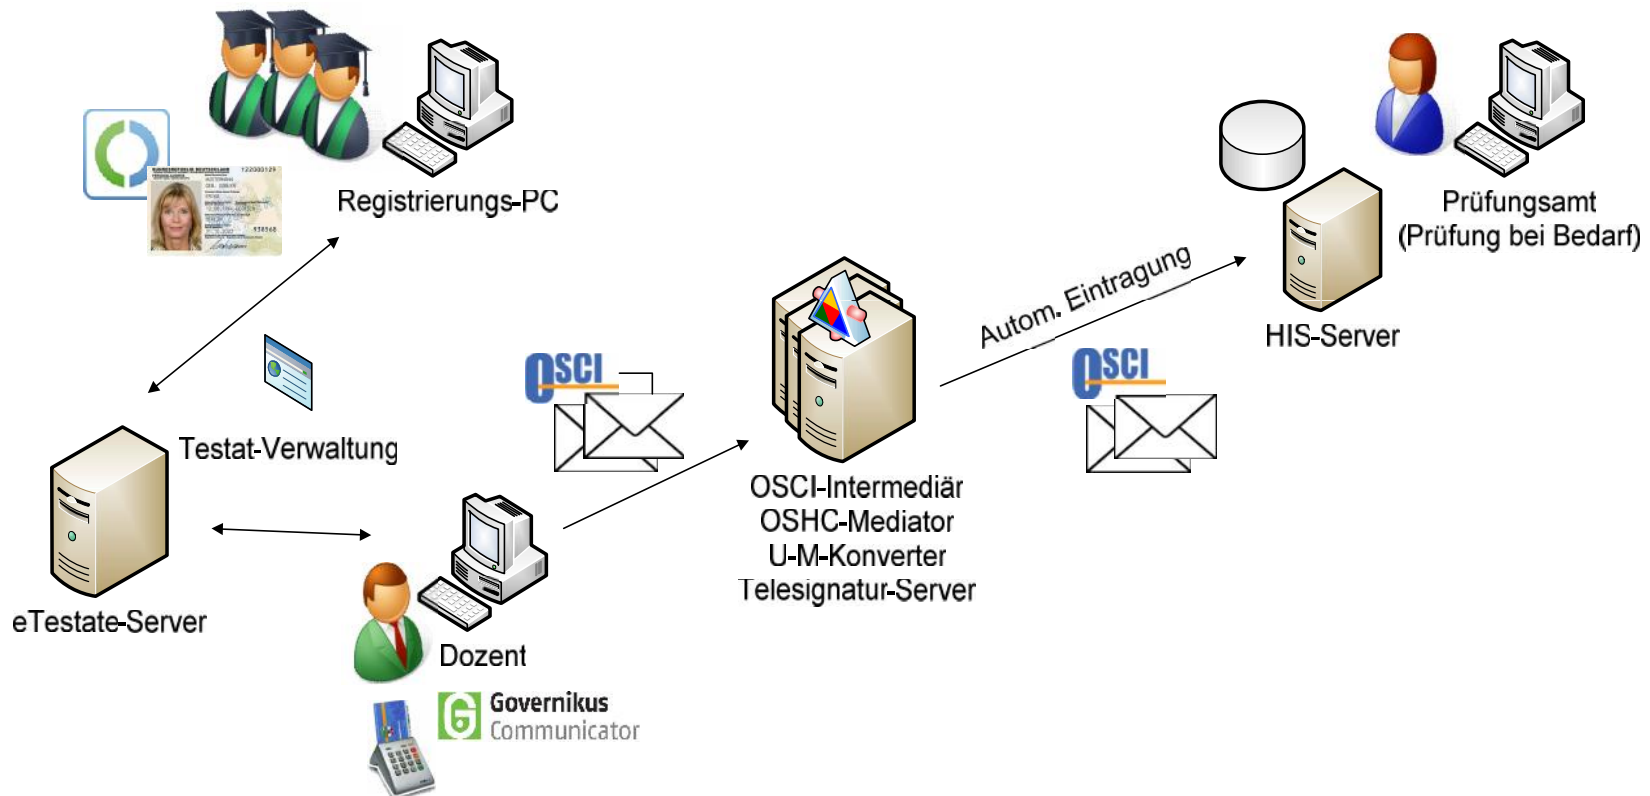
Registrierungs-PC

Prüfungsamt
(Prüfung bei Bedarf)

Autom. Eintragung

HIS-Server

OSCI

OSCI

Testat-Verwaltung

OSCI-Intermediär
OSHC-Mediator
U-M-Konverter
Telesignatur-Server

eTestate-Server

Dozent

Governikus
Communicator